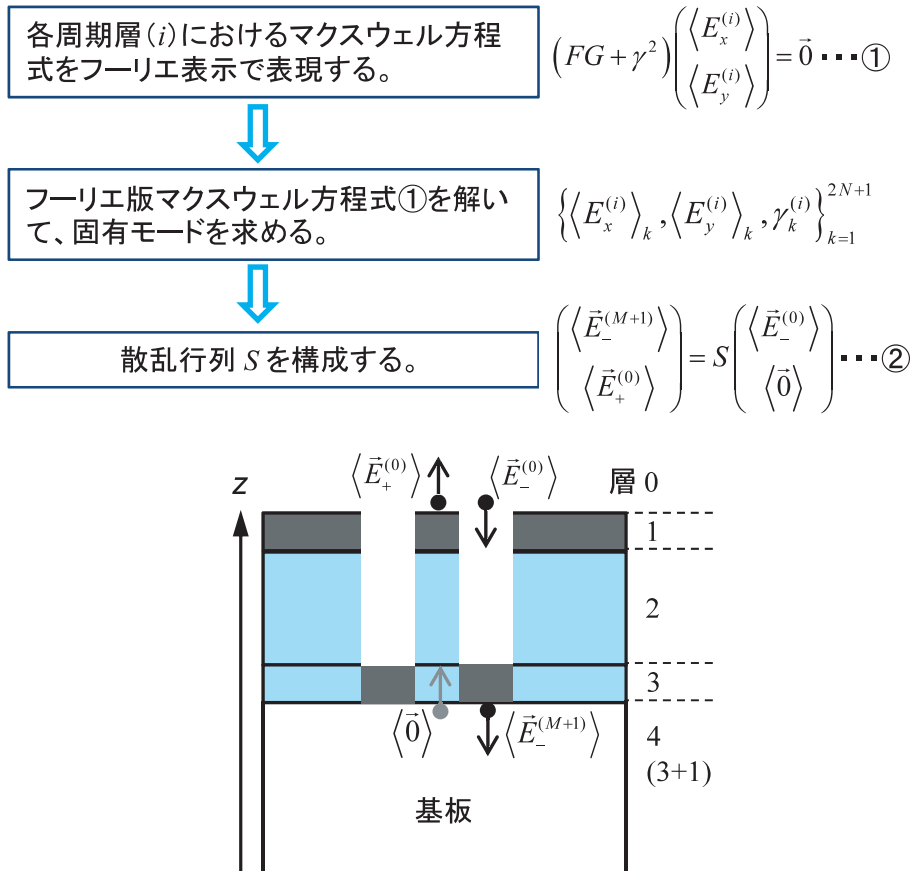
各周期層$(i)$におけるマクスウェル方程式をフーリエ表示で表現する。

$\left(FG+\gamma^2\right)\begin{pmatrix}\left\langle E_x^{(i)}\right\rangle \\ \left\langle E_y^{(i)}\right\rangle\end{pmatrix}=\vec{0}$ ･･･①

フーリエ版マクスウェル方程式①を解いて、固有モードを求める。

$\left\{\left\langle E_x^{(i)}\right\rangle_k,\left\langle E_y^{(i)}\right\rangle_k,\gamma_k^{(i)}\right\}_{k=1}^{2N+1}$

散乱行列 $S$ を構成する。

$\begin{pmatrix}\left\langle \vec{E}_-^{(M+1)}\right\rangle \\ \left\langle \vec{E}_+^{(0)}\right\rangle\end{pmatrix}=S\begin{pmatrix}\left\langle \vec{E}_-^{(0)}\right\rangle \\ \left\langle \vec{0}\right\rangle\end{pmatrix}$ ･･･②

$z$

$\left\langle \vec{E}_+^{(0)}\right\rangle$ $\left\langle \vec{E}_-^{(0)}\right\rangle$

層 0

1

2

3

$\left\langle \vec{0}\right\rangle$ $\left\langle \vec{E}_-^{(M+1)}\right\rangle$

4
(3+1)

基板